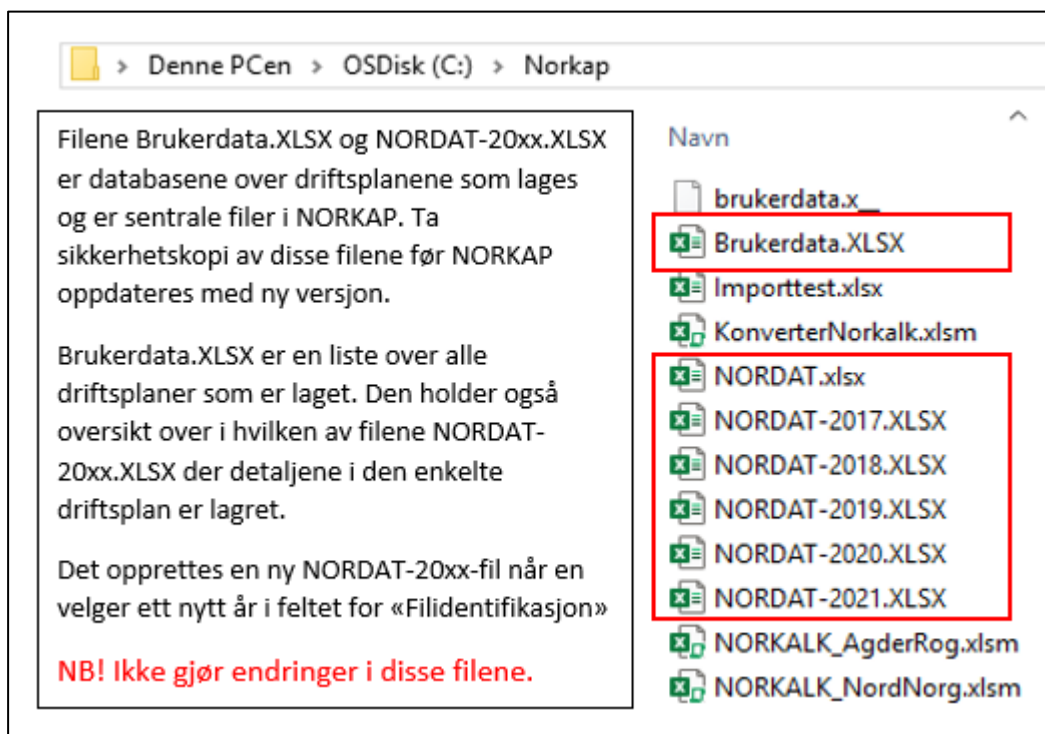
> Denne PCen > OSDisk (C:) > Norkap

Filene Brukerdata.XLSX og NORDAT-20xx.XLSX er databasene over driftsplanene som lages og er sentrale filer i NORKAP. Ta sikkerhetskopi av disse filene før NORKAP oppdateres med ny versjon.

Brukerdata.XLSX er en liste over alle driftsplaner som er laget. Den holder også oversikt over i hvilken av filene NORDAT-20xx.XLSX der detaljene i den enkelte driftsplan er lagret.

Det opprettes en ny NORDAT-20xx-fil når en velger ett nytt år i feltet for «Filidentifikasjon»

NB! Ikke gjør endringer i disse filene.

Navn

brukerdata.x__
Brukerdata.XLSX
Importtest.xlsx
KonverterNorkalk.xlsm
NORDAT.xlsx
NORDAT-2017.XLSX
NORDAT-2018.XLSX
NORDAT-2019.XLSX
NORDAT-2020.XLSX
NORDAT-2021.XLSX
NORKALK_AgderRog.xlsm
NORKALK_NordNorg.xlsm